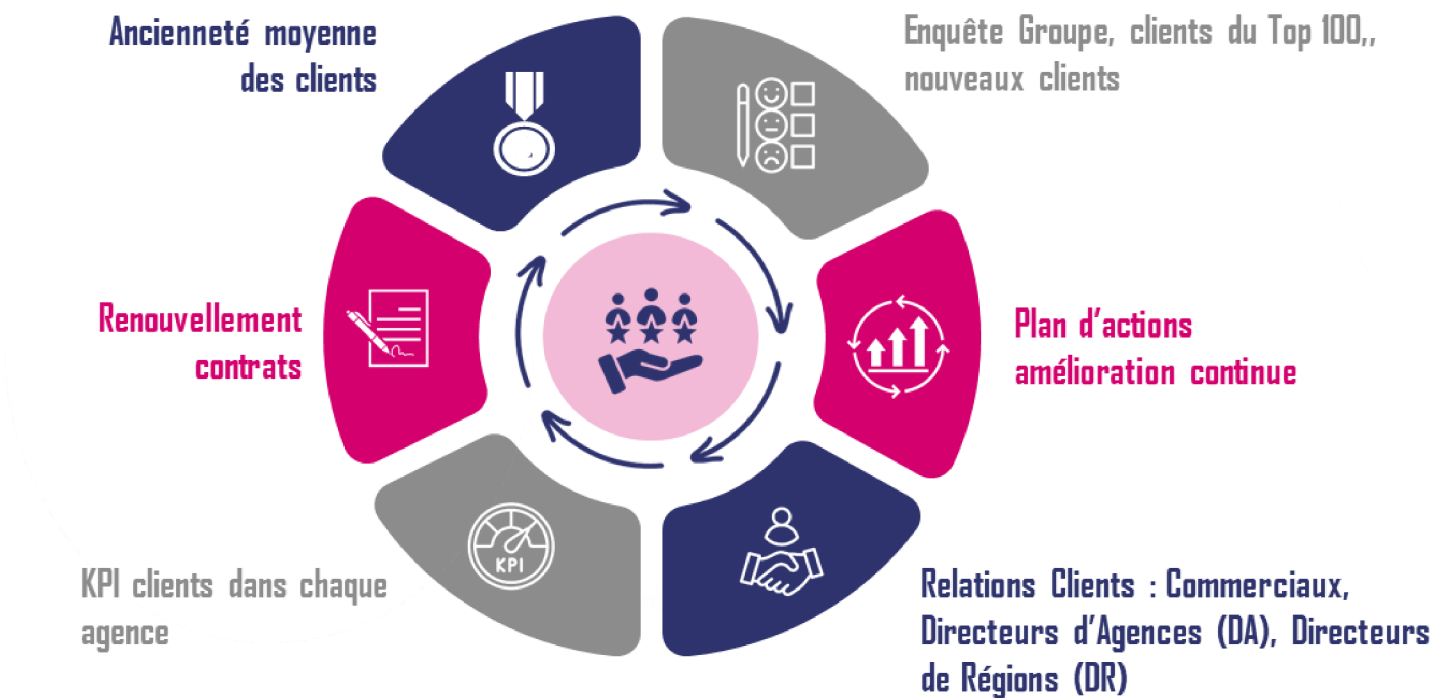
Ancienneté moyenne des clients

Enquête Groupe, clients du Top 100,, nouveaux clients

Renouvellement contrats

Plan d’actions amélioration continue

KPI

KPI clients dans chaque agence

Relations Clients : Commerciaux, Directeurs d’Agences (DA), Directeurs de Régions (DR)